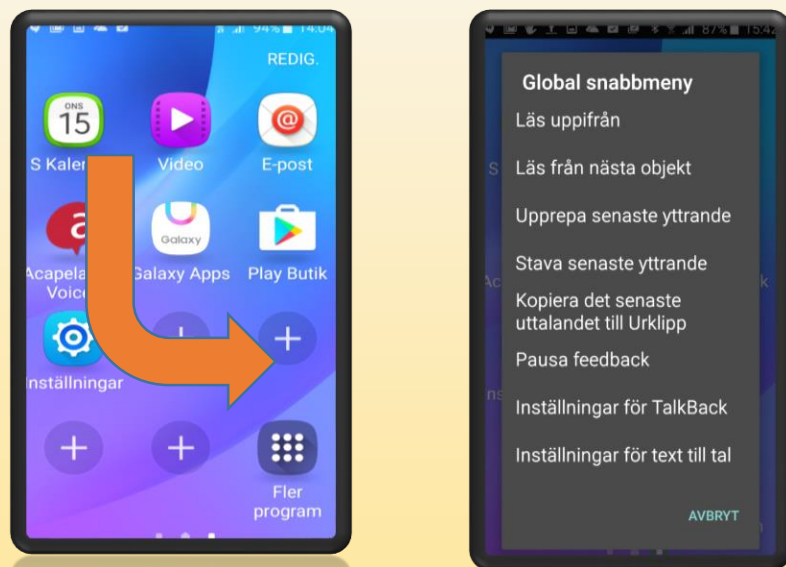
94% 14:04

REDIG.

ONS 15

S Kalen

Video

E-post

Galaxy

Acapela Voice

Galaxy Apps

Play Butik

Inställningar

Fler program

87% 15:42

Global snabbmeny

Läs uppifrån

Läs från nästa objekt

Upprepa senaste yttrande

Stava senaste yttrande

Kopiera det senaste uttalandet till Urklipp

Pausa feedback

Inställningar för TalkBack

Inställningar för text till tal

AVBRYT